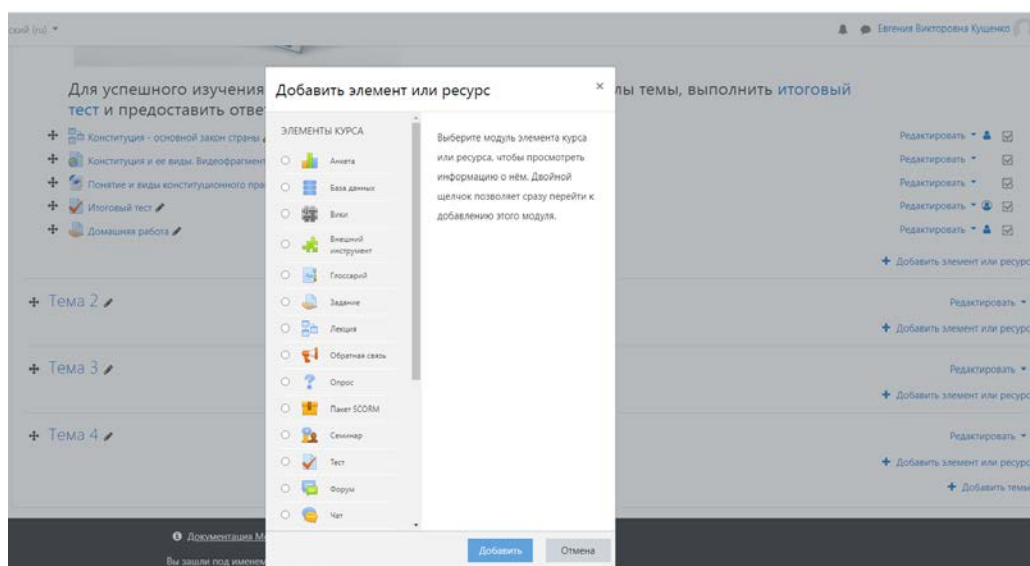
ский (ru) ▾

Евгения Викторовна Кущенко

Для успешного изучения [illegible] лы темы, выполнить итоговый тест и предоставить ответ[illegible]

Конституция - основной закон страны

Конституция и ее виды. Видеофрагмент

Понятие и виды конституционного пра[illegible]

Итоговый тест

Домашняя работа

Редактировать ▾

Редактировать ▾

Редактировать ▾

Редактировать ▾

Редактировать ▾

+ Добавить элемент или ресурс

Тема 2

Редактировать ▾

+ Добавить элемент или ресурс

Тема 3

Редактировать ▾

+ Добавить элемент или ресурс

Тема 4

Редактировать ▾

+ Добавить элемент или ресурс

+ Добавить темы

Документация M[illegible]

Вы зашли под именем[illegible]

Добавить элемент или ресурс

×

ЭЛЕМЕНТЫ КУРСА

Анкета

База данных

Вики

Внешний инструмент

Глоссарий

Задание

Лекция

Обратная связь

Опрос

Пакет SCORM

Семинар

Тест

Форум

Чат

Выберите модуль элемента курса или ресурса, чтобы просмотреть информацию о нём. Двойной щелчок позволяет сразу перейти к добавлению этого модуля.

Добавить

Отмена